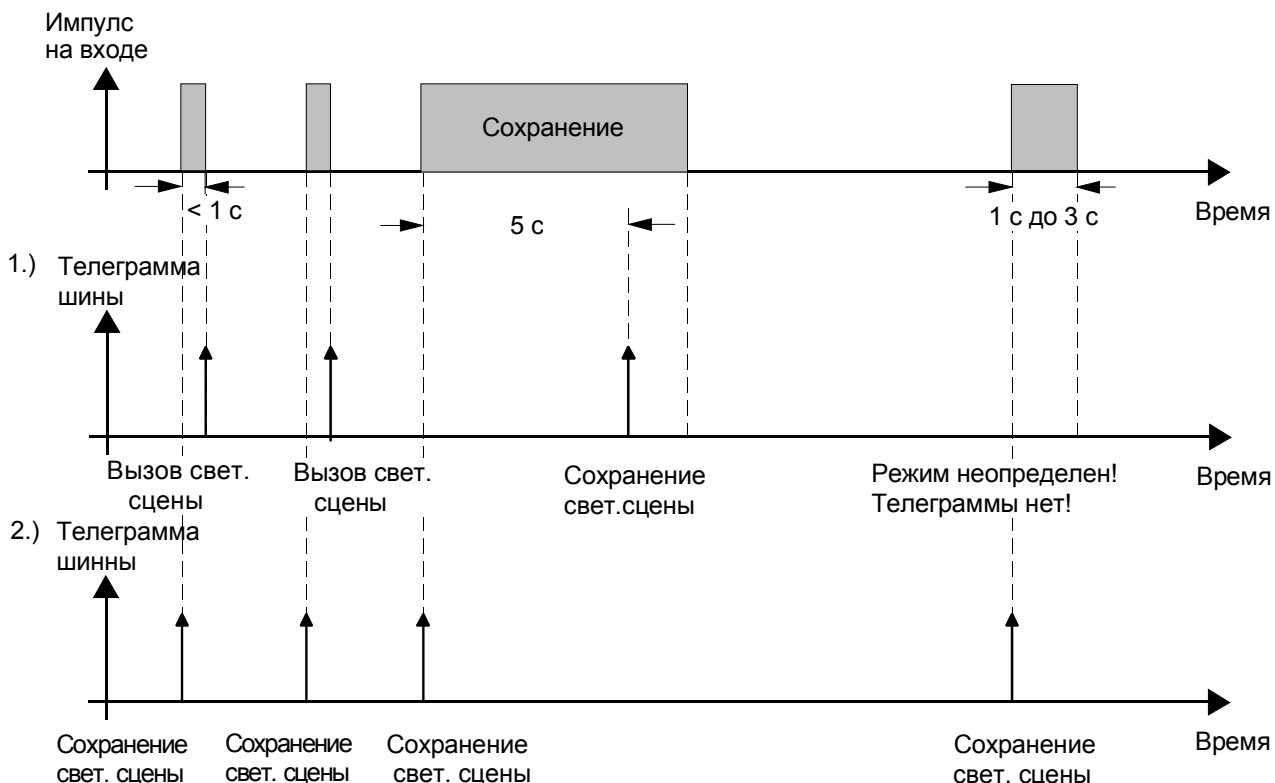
Импульс на входе

Сохранение

< 1 с

5 с

1 с до 3 с

Время

1.) Телеграмма шины

Вызов свет. сцены

Вызов свет. сцены

Сохранение свет.сцены

Режим неопределен! Телеграммы нет!

Время

2.) Телеграмма шинны

Сохранение свет. сцены

Сохранение свет. сцены

Сохранение свет. сцены

Сохранение свет. сцены

Время